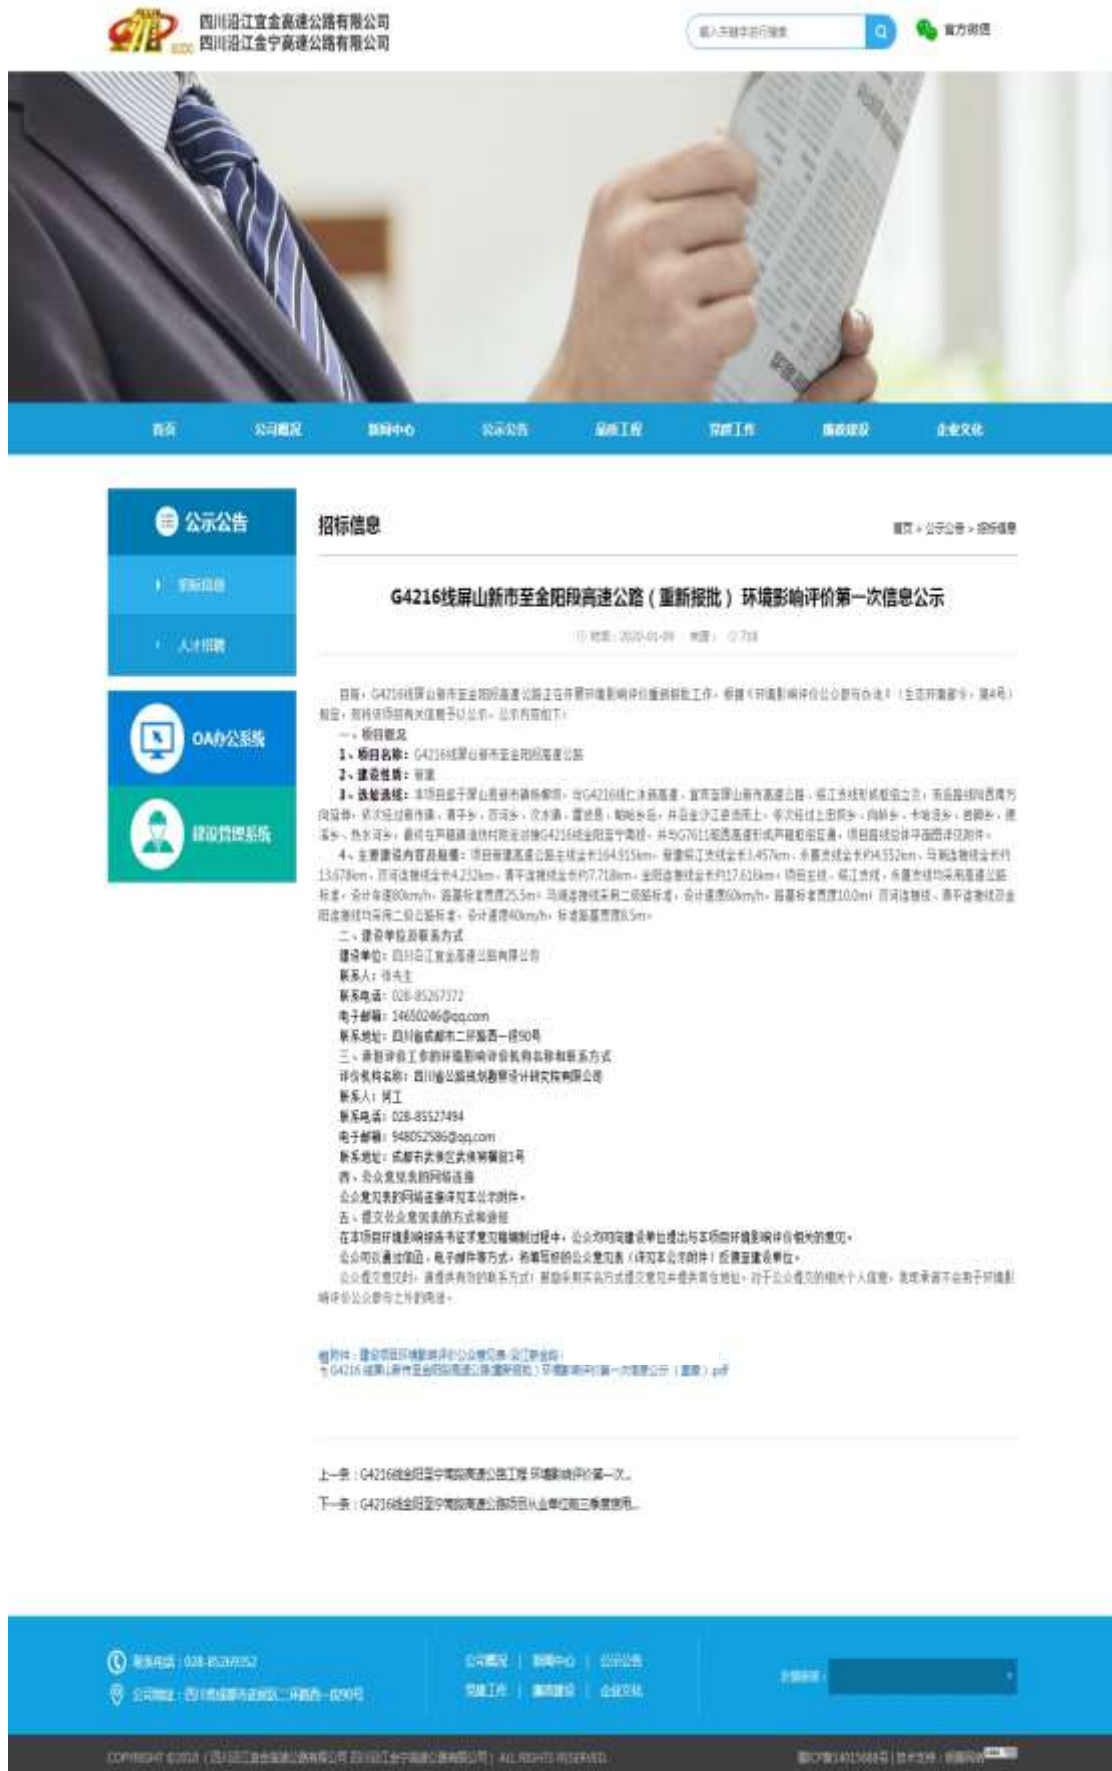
四川沿江宜金高速公路有限公司
四川沿江金宁高速公路有限公司

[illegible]

官方微信

首页 公司概况 新闻中心 公示公告 品质工程 党群工作 廉政建设 企业文化

公示公告

招标信息

人才招聘

OA办公系统

建设管理系统

招标信息

首页 > 公示公告 > 招标信息

G4216线屏山新市至金阳段高速公路（重新报批）环境影响评价第一次信息公示

时间：2020-01-09 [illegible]

目前，G4216线屏山新市至金阳段高速公路正在开展环境影响评价重新报批工作。根据《环境影响评价公众参与办法》（生态环境部令 第4号）规定，现将该项目有关信息予以公示，公示内容如下：

一、项目概况

1、项目名称：G4216线屏山新市至金阳段高速公路

2、建设性质：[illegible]

3、路线路线：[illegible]

4、主要建设内容及规模：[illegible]

二、建设单位及联系方式

建设单位：四川沿江宜金高速公路有限公司

联系人：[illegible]

联系电话：028-85267372

电子邮箱：14650246@qq.com

联系地址：四川省成都市二环路西一段90号

三、承担评价工作的环境影响评价机构名称和联系方式

评价机构名称：四川省公路规划勘察设计研究院有限公司

联系人：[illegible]

联系电话：028-85527494

电子邮箱：948052586@qq.com

联系地址：成都市武侯区武侯祠横街1号

四、公众意见表的网络链接

公众意见表的网络链接详见本公示附件。

五、提交公众意见表的方式和途径

在本项目环境影响报告书征求意见稿编制过程中，公众均可向建设单位提出与本项目环境影响评价相关的意见。

公众可以通过信函、电子邮件等方式，将填写的公众意见表（详见本公示附件）反馈至建设单位。

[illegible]

附件：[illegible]

G4216线屏山新市至金阳段高速公路（重新报批）环境影响评价第一次信息公示（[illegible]）.pdf

上一条：G4216线金阳至宁南段高速公路工程 环境影响评价第一次...

下一条：G4216线金阳至宁南段高速公路项目从业单位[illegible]

联系电话：028-85269352

公司地址：四川省成都市武侯区二环路西一段90号

公司概况 | 新闻中心 | 公示公告

党群工作 | 廉政建设 | 企业文化

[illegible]

COPYRIGHT ©2018（四川沿江宜金高速公路有限公司 四川沿江金宁高速公路有限公司）ALL RIGHTS RESERVED.

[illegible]